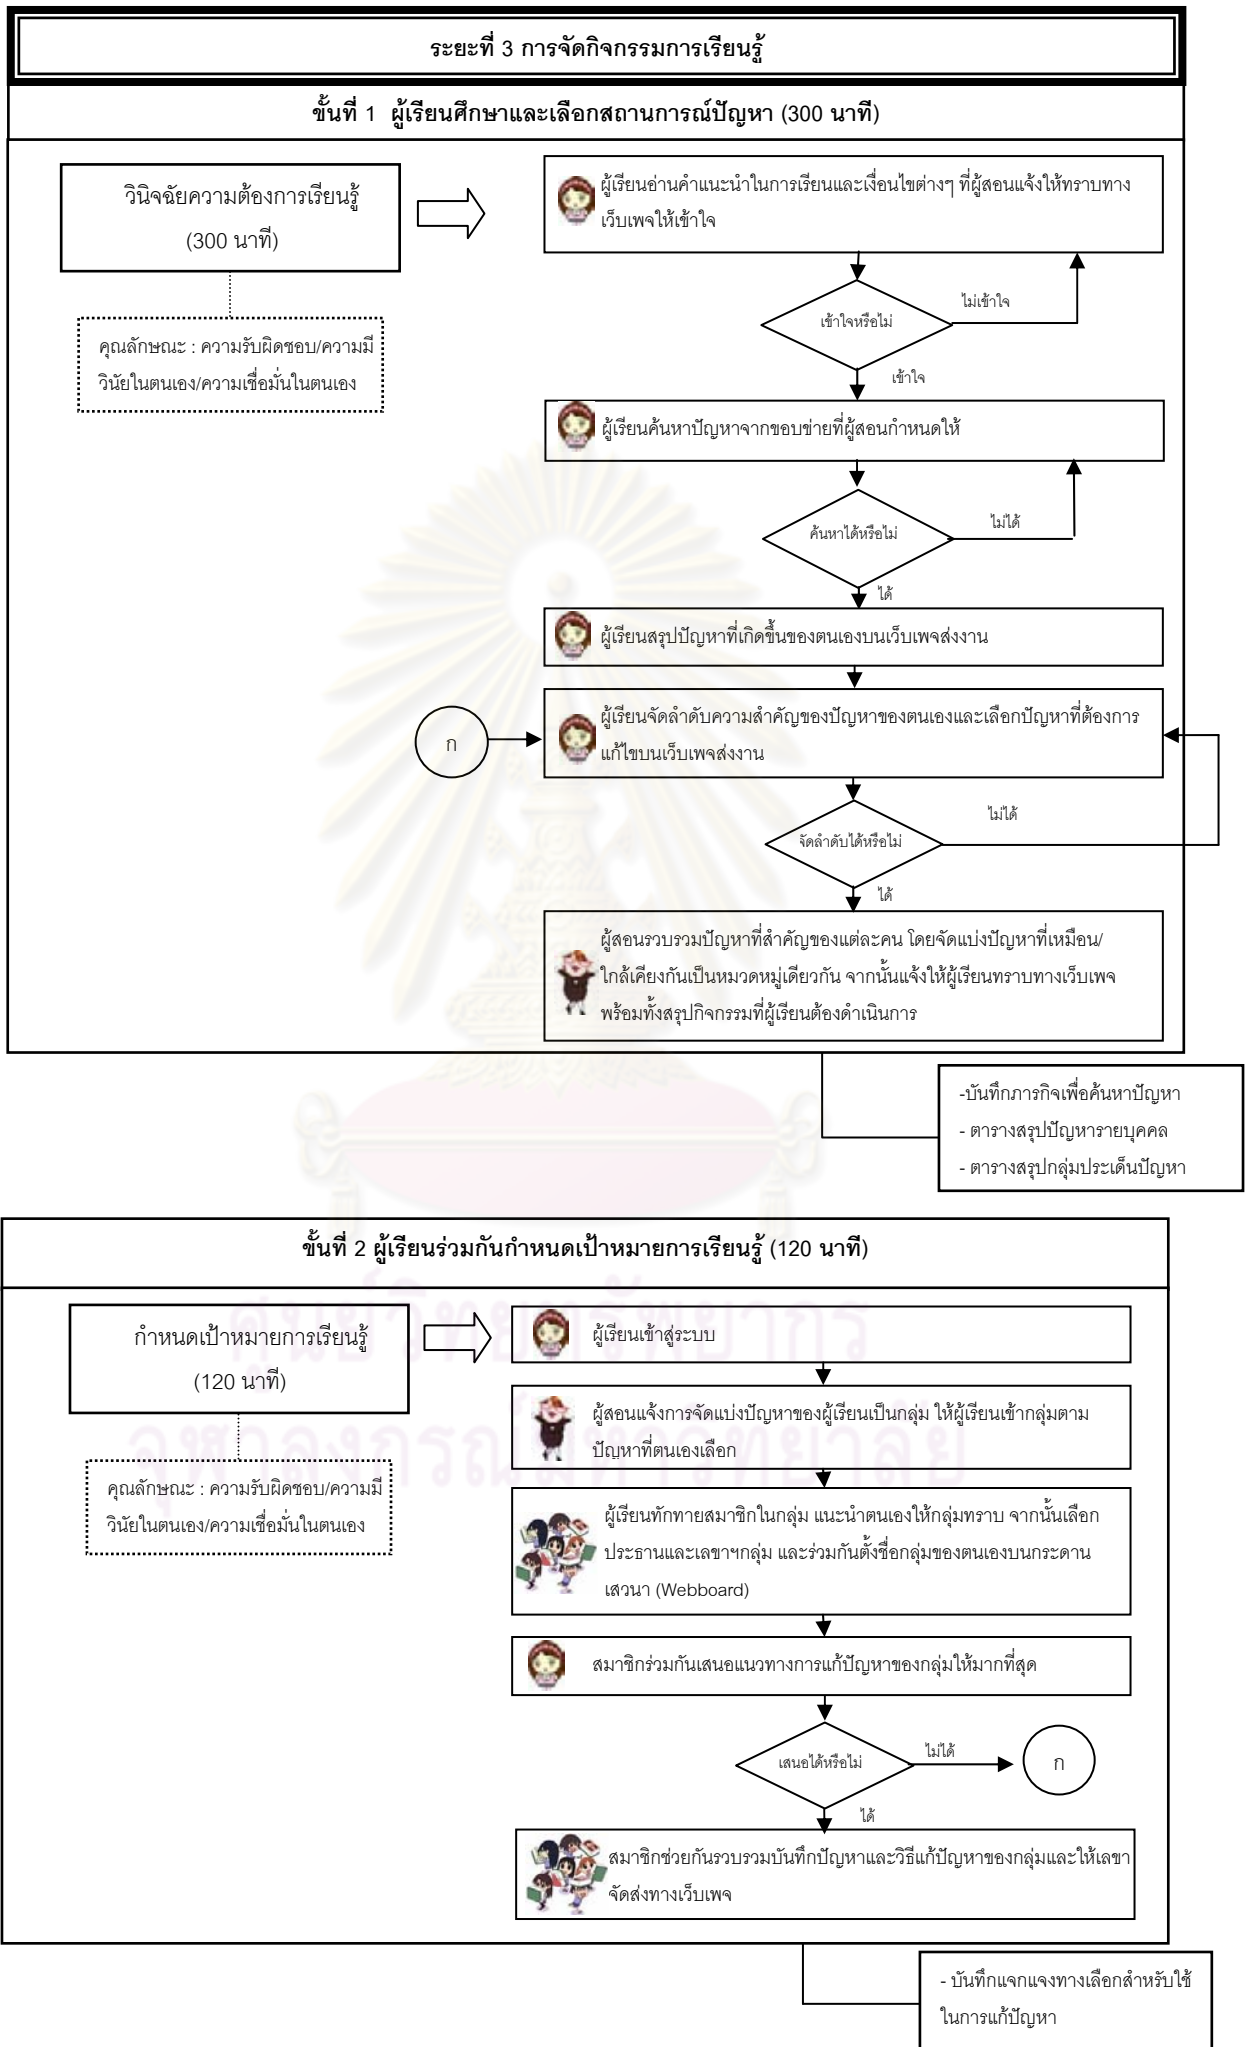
ระยะที่ 3 การจัดกิจกรรมการเรียนรู้

ขั้นที่ 1 ผู้เรียนศึกษาและเลือกสถานการณ์ปัญหา (300 นาที)

วินิจฉัยความต้องการเรียนรู้ (300 นาที)

คุณลักษณะ : ความรับผิดชอบ/ความมีวินัยในตนเอง/ความเชื่อมั่นในตนเอง

ผู้เรียนอ่านคำแนะนำในการเรียนและเงื่อนไขต่างๆ ที่ผู้สอนแจ้งให้ทราบทางเว็บเพจให้เข้าใจ

เข้าใจหรือไม่

ไม่เข้าใจ

เข้าใจ

ผู้เรียนค้นหาปัญหาจากขอบข่ายที่ผู้สอนกำหนดให้

ค้นหาได้หรือไม่

ไม่ได้

ได้

ผู้เรียนสรุปปัญหาที่เกิดขึ้นของตนเองบนเว็บเพจส่งงาน

ก

ผู้เรียนจัดลำดับความสำคัญของปัญหาของตนเองและเลือกปัญหาที่ต้องการแก้ไขบนเว็บเพจส่งงาน

จัดลำดับได้หรือไม่

ไม่ได้

ได้

ผู้สอนรวบรวมปัญหาที่สำคัญของแต่ละคน โดยจัดแบ่งปัญหาที่เหมือน/ใกล้เคียงกันเป็นหมวดหมู่เดียวกัน จากนั้นแจ้งให้ผู้เรียนทราบทางเว็บเพจ พร้อมทั้งสรุปกิจกรรมที่ผู้เรียนต้องดำเนินการ

-บันทึกภารกิจเพื่อค้นหาปัญหา
- ตารางสรุปปัญหารายบุคคล
- ตารางสรุปกลุ่มประเด็นปัญหา

ขั้นที่ 2 ผู้เรียนร่วมกันกำหนดเป้าหมายการเรียนรู้ (120 นาที)

กำหนดเป้าหมายการเรียนรู้ (120 นาที)

คุณลักษณะ : ความรับผิดชอบ/ความมีวินัยในตนเอง/ความเชื่อมั่นในตนเอง

ผู้เรียนเข้าสู่ระบบ

ผู้สอนแจ้งการจัดแบ่งปัญหาของผู้เรียนเป็นกลุ่ม ให้ผู้เรียนเข้ากลุ่มตามปัญหาที่ตนเองเลือก

ผู้เรียนทักทายสมาชิกในกลุ่ม แนะนำตนเองให้กลุ่มทราบ จากนั้นเลือกประธานและเลขาฯกลุ่ม และร่วมกันตั้งชื่อกลุ่มของตนเองบนกระดานเสวนา (Webboard)

สมาชิกร่วมกันเสนอแนวทางการแก้ปัญหาของกลุ่มให้มากที่สุด

เสนอได้หรือไม่

ไม่ได้

ก

ได้

สมาชิกช่วยกันรวบรวมบันทึกปัญหาและวิธีแก้ปัญหาของกลุ่มและให้เลขาจัดส่งทางเว็บเพจ

- บันทึกแจกแจงทางเลือกสำหรับใช้ในการแก้ปัญหา